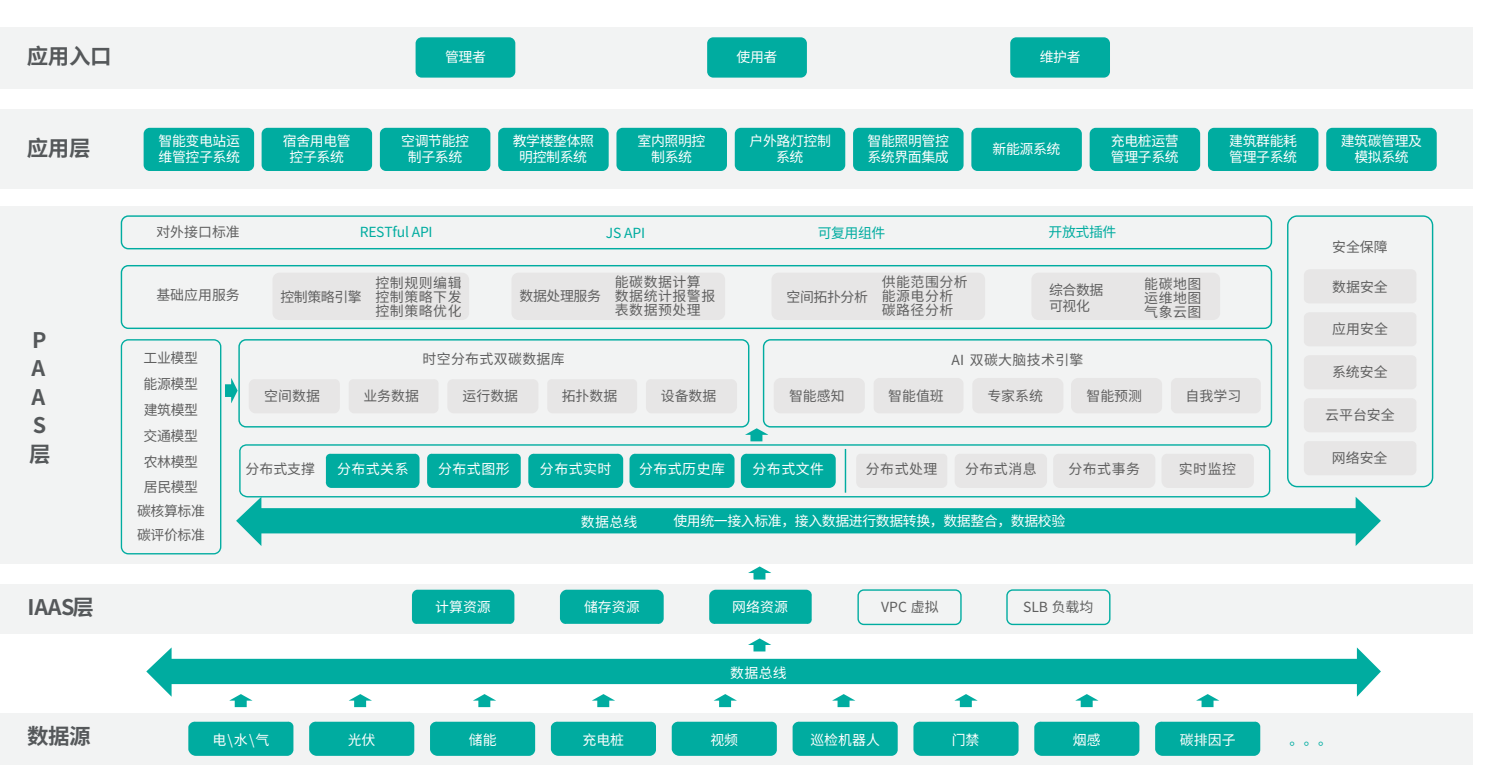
应用入口

管理者

使用者

维护者

应用层

智能变电站运维管控子系统

宿舍用电管控子系统

空调节能控制子系统

教学楼整体照明控制系统

室内照明控制系统

户外路灯控制系统

智能照明管控系统界面集成

新能源系统

充电桩运营管理子系统

建筑群能耗管理子系统

建筑碳管理及模拟系统

PAAS层

对外接口标准

RESTful API

JS API

可复用组件

开放式插件

基础应用服务

控制策略引擎

控制规则编辑
控制策略下发
控制策略优化

数据处理服务

能碳数据计算
数据统计报警报
表数据预处理

空间拓扑分析

供能范围分析
能源电分析
碳路径分析

综合数据
可视化

能碳地图
运维地图
气象云图

工业模型
能源模型
建筑模型
交通模型
农林模型
居民模型
碳核算标准
碳评价标准

时空分布式双碳数据库

空间数据

业务数据

运行数据

拓扑数据

设备数据

AI 双碳大脑技术引擎

智能感知

智能值班

专家系统

智能预测

自我学习

分布式支撑

分布式关系

分布式图形

分布式实时

分布式历史库

分布式文件

分布式处理

分布式消息

分布式事务

实时监控

数据总线　　使用统一接入标准，接入数据进行数据转换，数据整合，数据校验

安全保障

数据安全

应用安全

系统安全

云平台安全

网络安全

IAAS层

计算资源

储存资源

网络资源

VPC 虚拟

SLB 负载均

数据总线

数据源

电\水\气

光伏

储能

充电桩

视频

巡检机器人

门禁

烟感

碳排因子

。。。